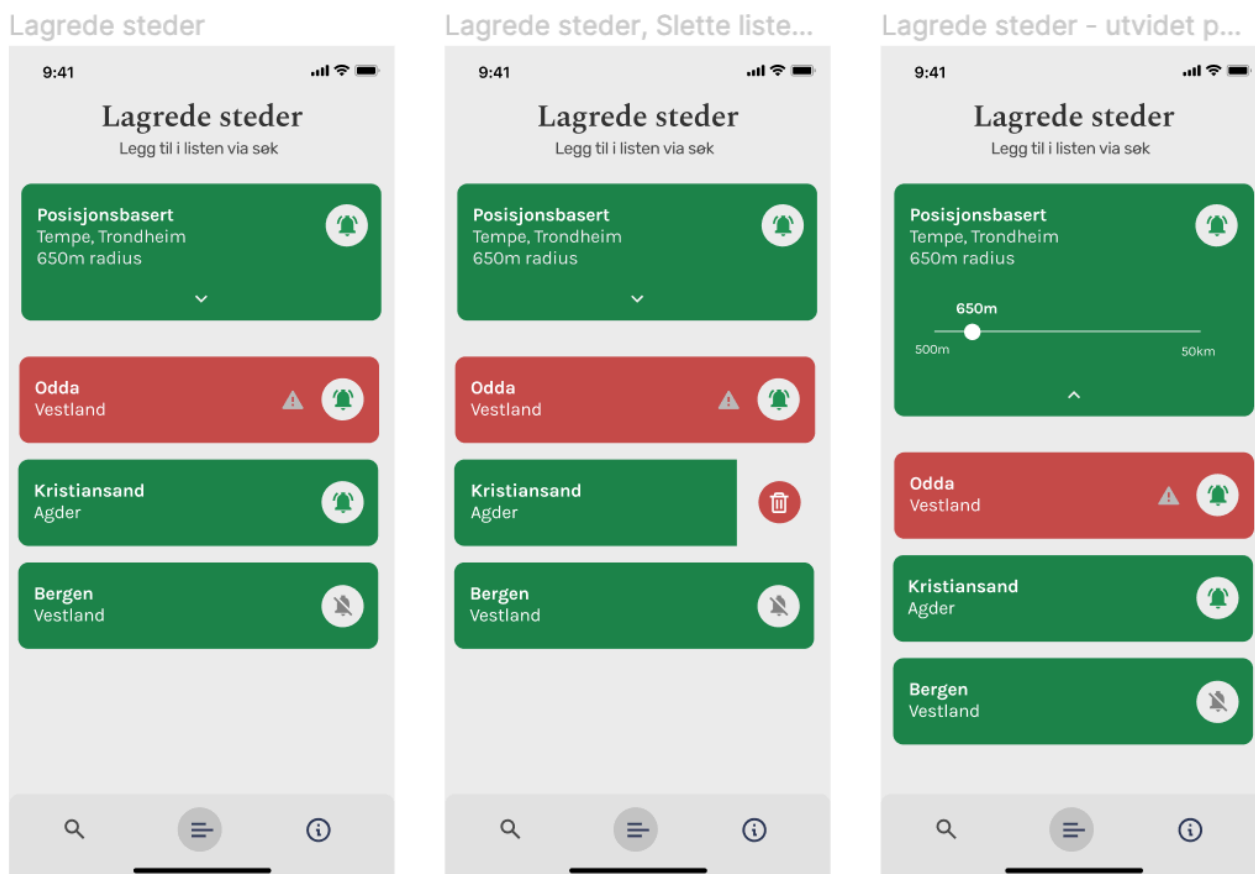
Lagrede steder

9:41

Lagrede steder

Legg til i listen via søk

Posisjonsbasert
Tempe, Trondheim
650m radius

Odda
Vestland

Kristiansand
Agder

Bergen
Vestland

Lagrede steder, Slette liste...

9:41

Lagrede steder

Legg til i listen via søk

Posisjonsbasert
Tempe, Trondheim
650m radius

Odda
Vestland

Kristiansand
Agder

Bergen
Vestland

Lagrede steder - utvidet p...

9:41

Lagrede steder

Legg til i listen via søk

Posisjonsbasert
Tempe, Trondheim
650m radius

650m

500m

50km

Odda
Vestland

Kristiansand
Agder

Bergen
Vestland